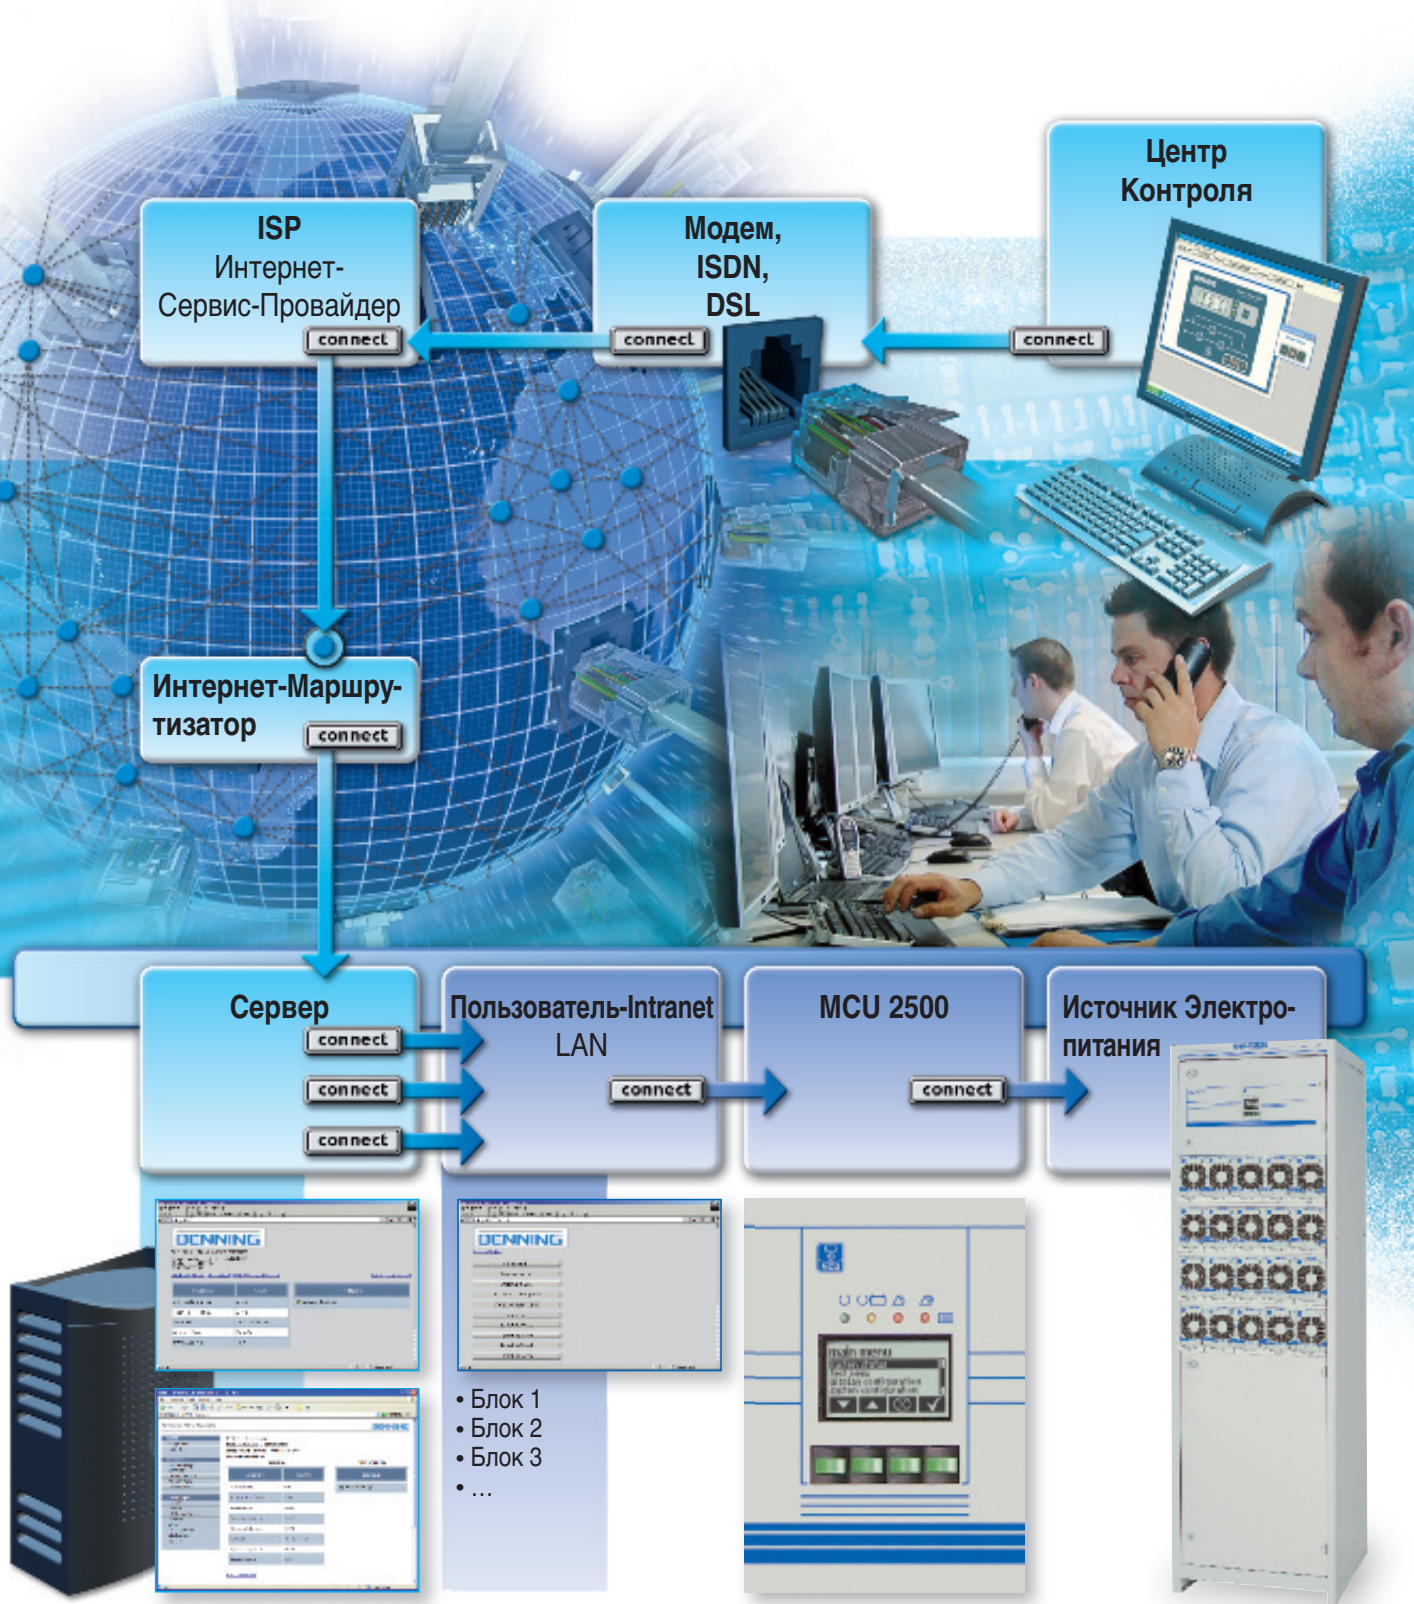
Центр Контроля

ISP
Интернет-Сервис-Провайдер
connect

Модем, ISDN, DSL
connect

connect

Интернет-Маршрутизатор
connect

Сервер
connect
connect
connect

Пользователь-Intranet LAN
connect

MCU 2500
connect

Источник Электропитания

BENNING

BENNING

• Блок 1
• Блок 2
• Блок 3
• ...

main menu